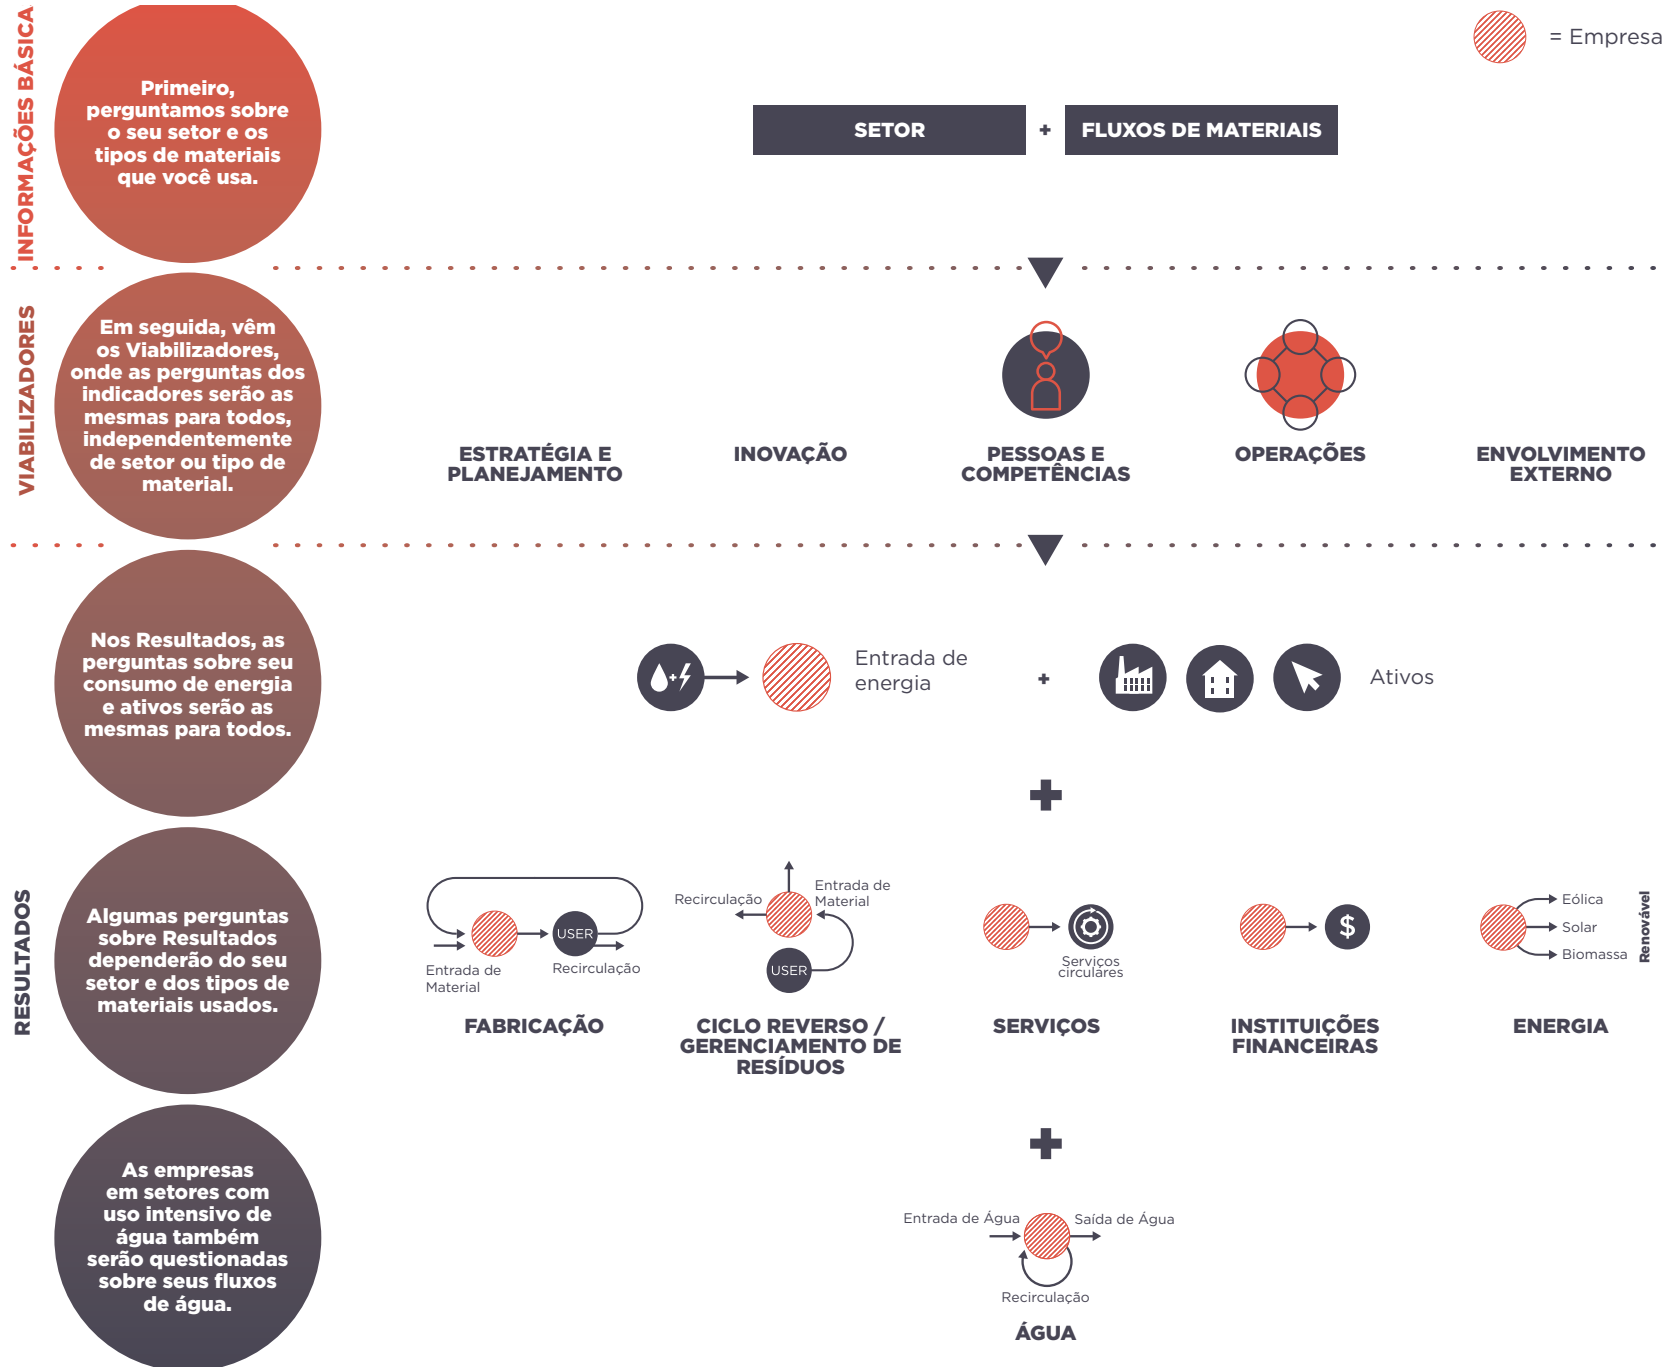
= Empresa

INFORMAÇÕES BÁSICA

Primeiro, perguntamos sobre o seu setor e os tipos de materiais que você usa.

SETOR + FLUXOS DE MATERIAIS

VIABILIZADORES

Em seguida, vêm os Viabilizadores, onde as perguntas dos indicadores serão as mesmas para todos, independentemente de setor ou tipo de material.

ESTRATÉGIA E PLANEJAMENTO

INOVAÇÃO

PESSOAS E COMPETÊNCIAS

OPERAÇÕES

ENVOLVIMENTO EXTERNO

RESULTADOS

Nos Resultados, as perguntas sobre seu consumo de energia e ativos serão as mesmas para todos.

Entrada de energia

+

Ativos

Algumas perguntas sobre Resultados dependerão do seu setor e dos tipos de materiais usados.

USER

Entrada de Material

Recirculação

FABRICAÇÃO

Recirculação

Entrada de Material

USER

CICLO REVERSO / GERENCIAMENTO DE RESÍDUOS

Serviços circulares

SERVIÇOS

$

INSTITUIÇÕES FINANCEIRAS

Eólica

Solar

Biomassa

Renovável

ENERGIA

As empresas em setores com uso intensivo de água também serão questionadas sobre seus fluxos de água.

Entrada de Água

Saída de Água

Recirculação

ÁGUA